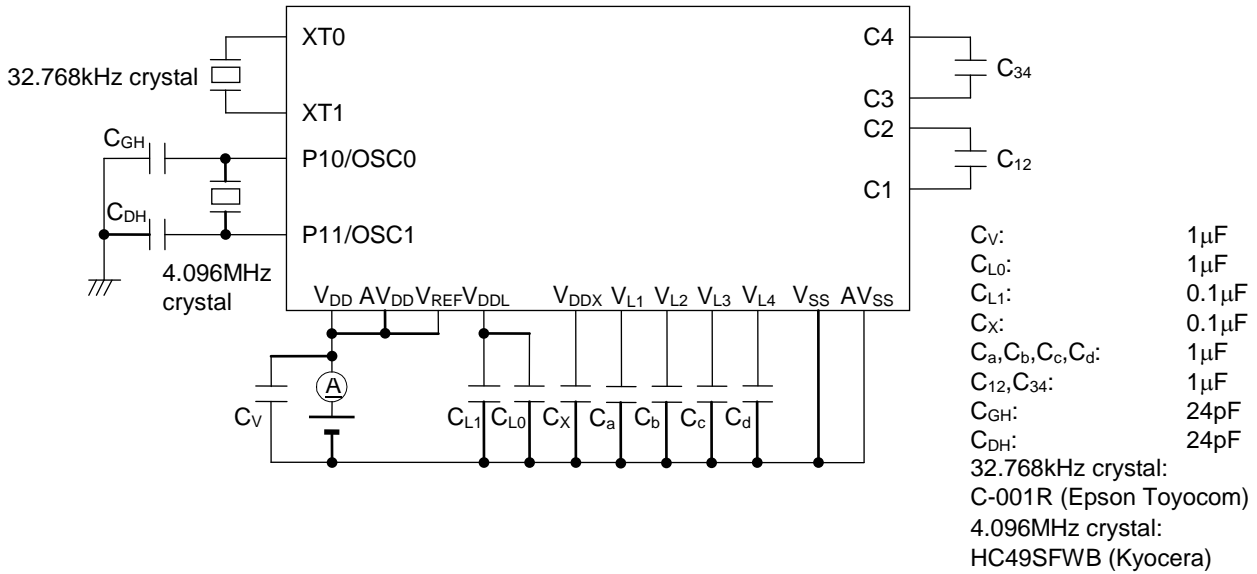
XT0
32.768kHz crystal
XT1
$C_{GH}$
P10/OSC0
$C_{DH}$
P11/OSC1
4.096MHz crystal
C4
$C_{34}$
C3
C2
$C_{12}$
C1
$V_{DD}$ $AV_{DD}$ $V_{REF}$ $V_{DDL}$ $V_{DDX}$ $V_{L1}$ $V_{L2}$ $V_{L3}$ $V_{L4}$ $V_{SS}$ $AV_{SS}$
A
$C_V$
$C_{L1}$ $C_{L0}$ $C_X$ $C_a$ $C_b$ $C_c$ $C_d$

| | |
|---|---|
| $C_V$: | 1μF |
| $C_{L0}$: | 1μF |
| $C_{L1}$: | 0.1μF |
| $C_X$: | 0.1μF |
| $C_a$,$C_b$,$C_c$,$C_d$: | 1μF |
| $C_{12}$,$C_{34}$: | 1μF |
| $C_{GH}$: | 24pF |
| $C_{DH}$: | 24pF |

32.768kHz crystal:
C-001R (Epson Toyocom)
4.096MHz crystal:
HC49SFWB (Kyocera)